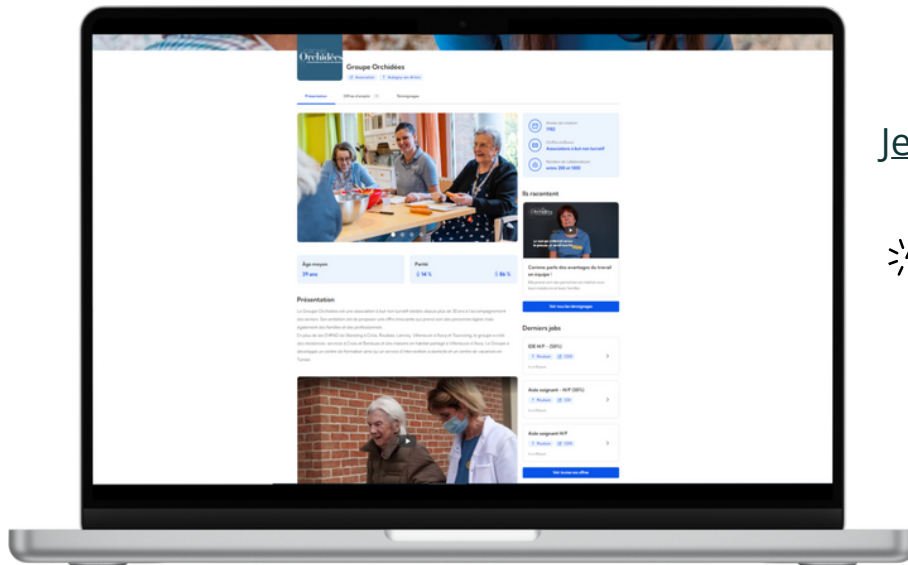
Orchidées

Groupe Orchidées

Association

Présentation

Offres d'emploi

Témoignages

Âge moyen

39 ans

Parité

14 %

86 %

Présentation

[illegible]

Ils racontent

Comment parle des avantages du travail en équipe ?

Voir tous les témoignages

Derniers jobs

IDE H/F - (50%)

Aide soignant - H/F (50%)

Aide soignant H/F

Voir toutes les offres

Je